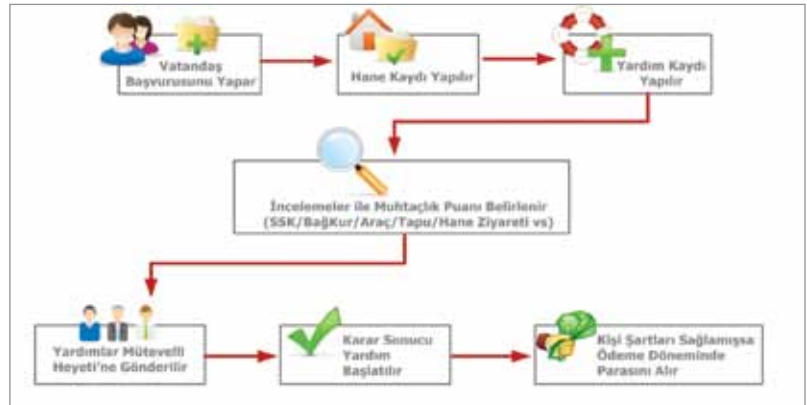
Vatandaş Başvurusunu Yapar

Hane Kaydı Yapılır

Yardım Kaydı Yapılır

İncelemeler ile Muhtaçlık Puanı Belirlenir (SSK/BağKur/Araç/Tapu/Hane Ziyareti vs)

Yardımlar Mütevelli Heyeti'ne Gönderilir

Karar Sonucu Yardım Başlatılır

Kişi Şartları Sağlamışsa Ödeme Döneminde Parasını Alır